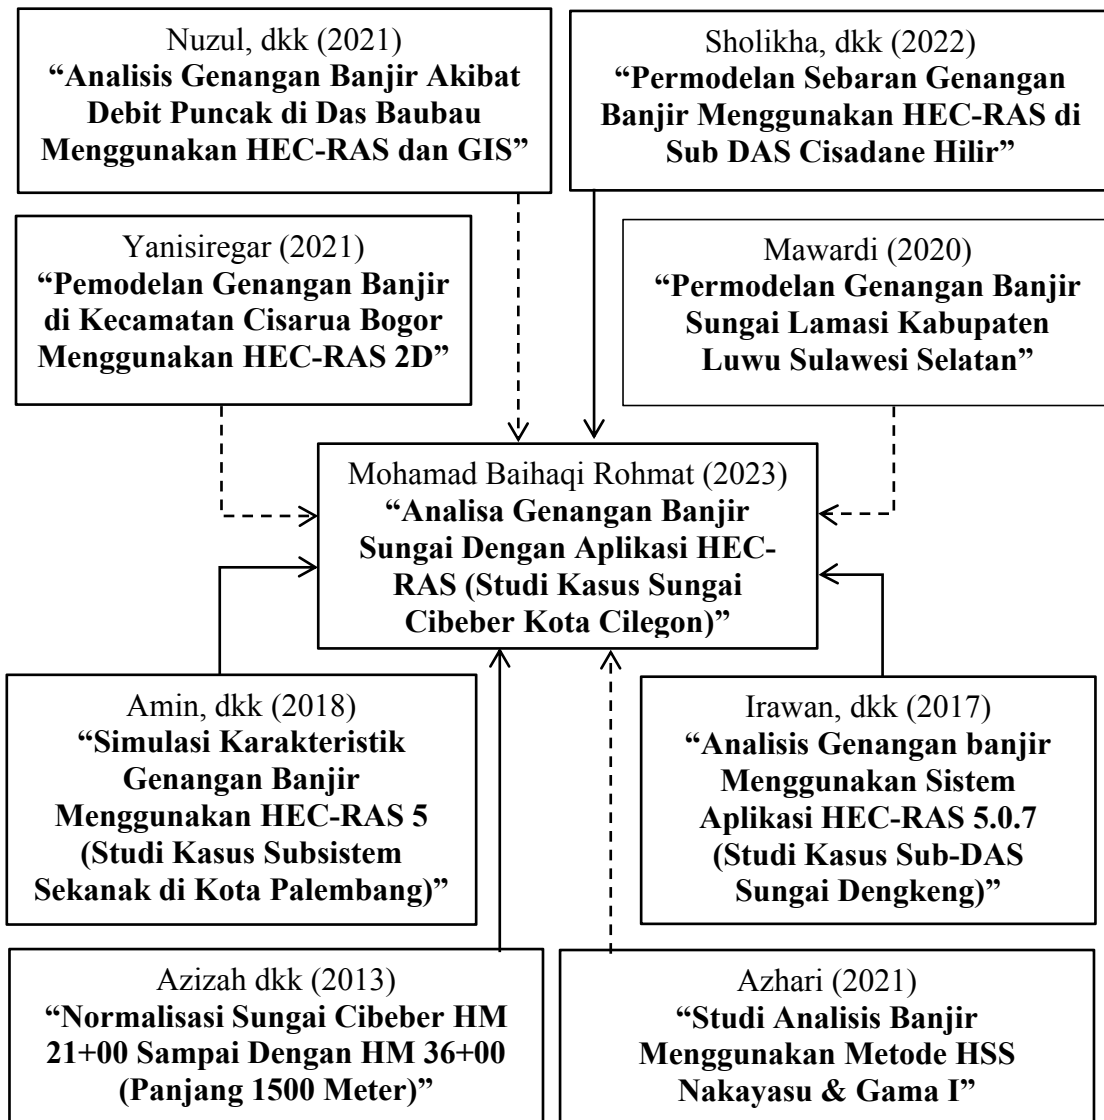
Nuzul, dkk (2021)
**"Analisis Genangan Banjir Akibat Debit Puncak di Das Baubau Menggunakan HEC-RAS dan GIS"**

Sholikha, dkk (2022)
**"Permodelan Sebaran Genangan Banjir Menggunakan HEC-RAS di Sub DAS Cisadane Hilir"**

Yanisiregar (2021)
**"Pemodelan Genangan Banjir di Kecamatan Cisarua Bogor Menggunakan HEC-RAS 2D"**

Mawardi (2020)
**"Permodelan Genangan Banjir Sungai Lamasi Kabupaten Luwu Sulawesi Selatan"**

Mohamad Baihaqi Rohmat (2023)
**"Analisa Genangan Banjir Sungai Dengan Aplikasi HEC-RAS (Studi Kasus Sungai Cibeber Kota Cilegon)"**

Amin, dkk (2018)
**"Simulasi Karakteristik Genangan Banjir Menggunakan HEC-RAS 5 (Studi Kasus Subsistem Sekanak di Kota Palembang)"**

Irawan, dkk (2017)
**"Analisis Genangan banjir Menggunakan Sistem Aplikasi HEC-RAS 5.0.7 (Studi Kasus Sub-DAS Sungai Dengkeng)"**

Azizah dkk (2013)
**"Normalisasi Sungai Cibeber HM 21+00 Sampai Dengan HM 36+00 (Panjang 1500 Meter)"**

Azhari (2021)
**"Studi Analisis Banjir Menggunakan Metode HSS Nakayasu & Gama I"**